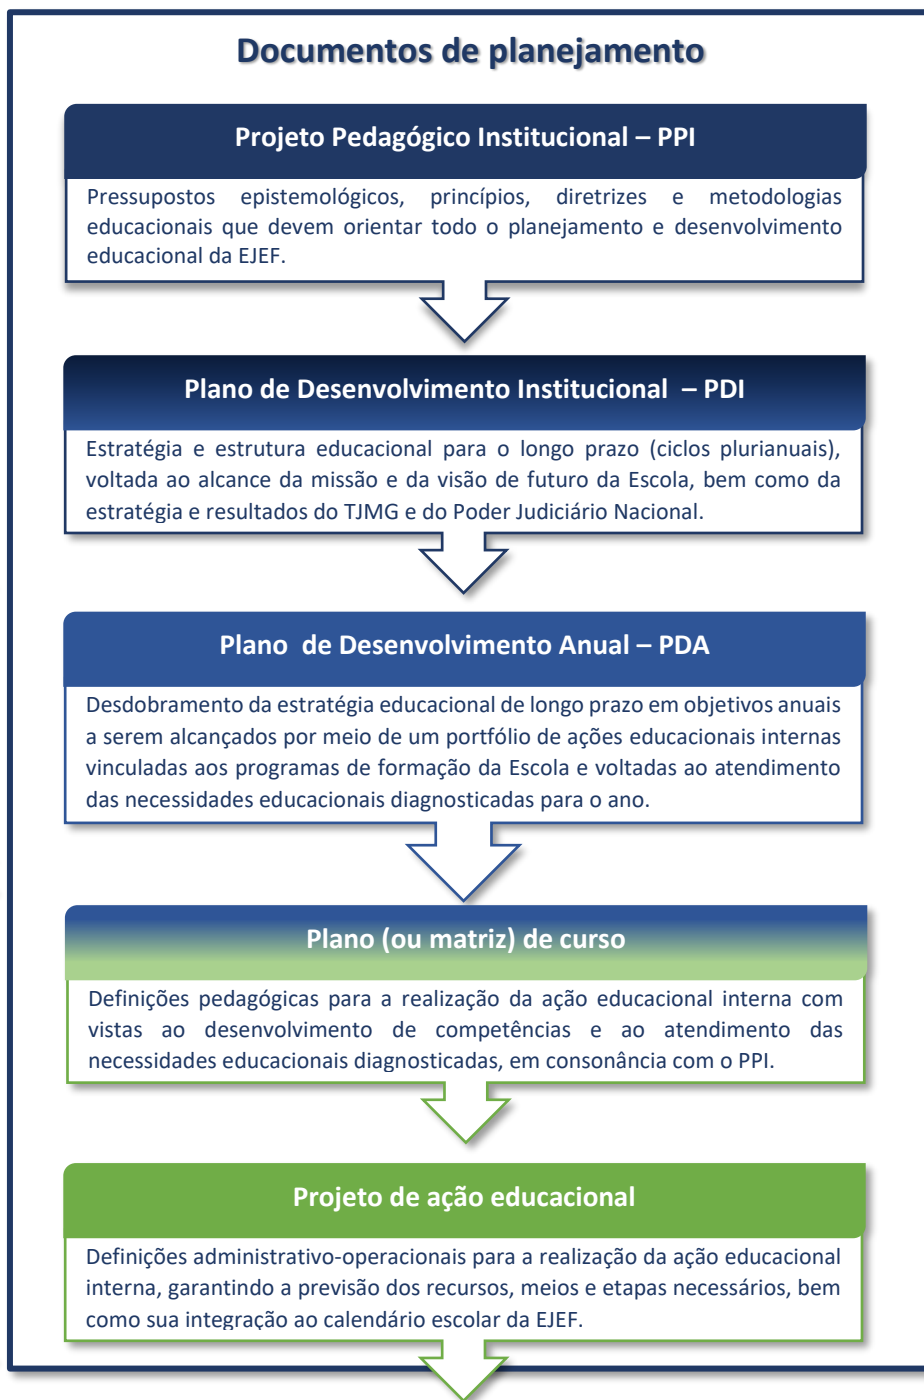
Documentos de planejamento

Projeto Pedagógico Institucional – PPI

Pressupostos epistemológicos, princípios, diretrizes e metodologias educacionais que devem orientar todo o planejamento e desenvolvimento educacional da EJEF.

Plano de Desenvolvimento Institucional – PDI

Estratégia e estrutura educacional para o longo prazo (ciclos plurianuais), voltada ao alcance da missão e da visão de futuro da Escola, bem como da estratégia e resultados do TJMG e do Poder Judiciário Nacional.

Plano de Desenvolvimento Anual – PDA

Desdobramento da estratégia educacional de longo prazo em objetivos anuais a serem alcançados por meio de um portfólio de ações educacionais internas vinculadas aos programas de formação da Escola e voltadas ao atendimento das necessidades educacionais diagnosticadas para o ano.

Plano (ou matriz) de curso

Definições pedagógicas para a realização da ação educacional interna com vistas ao desenvolvimento de competências e ao atendimento das necessidades educacionais diagnosticadas, em consonância com o PPI.

Projeto de ação educacional

Definições administrativo-operacionais para a realização da ação educacional interna, garantindo a previsão dos recursos, meios e etapas necessários, bem como sua integração ao calendário escolar da EJEF.